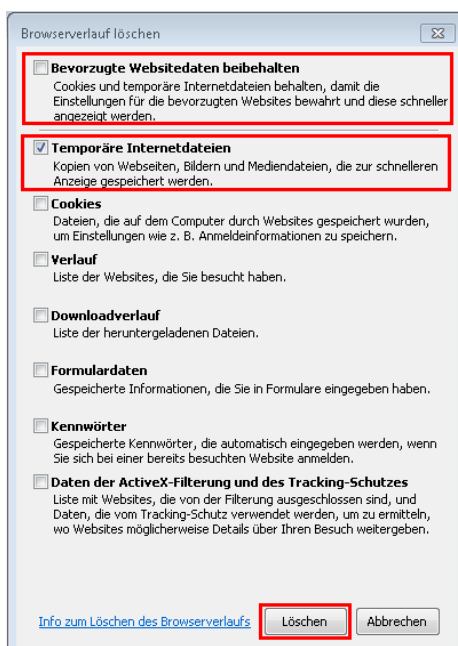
Browserverlauf löschen

Bevorzugte Websitedaten beibehalten
Cookies und temporäre Internetdateien behalten, damit die Einstellungen für die bevorzugten Websites bewahrt und diese schneller angezeigt werden.

Temporäre Internetdateien
Kopien von Webseiten, Bildern und Mediendateien, die zur schnelleren Anzeige gespeichert werden.

Cookies
Dateien, die auf dem Computer durch Websites gespeichert wurden, um Einstellungen wie z. B. Anmeldeinformationen zu speichern.

Verlauf
Liste der Websites, die Sie besucht haben.

Downloadverlauf
Liste der heruntergeladenen Dateien.

Formulardaten
Gespeicherte Informationen, die Sie in Formulare eingegeben haben.

Kennwörter
Gespeicherte Kennwörter, die automatisch eingegeben werden, wenn Sie sich bei einer bereits besuchten Website anmelden.

Daten der ActiveX-Filterung und des Tracking-Schutzes
Liste mit Websites, die von der Filterung ausgeschlossen sind, und Daten, die vom Tracking-Schutz verwendet werden, um zu ermitteln, wo Websites möglicherweise Details über Ihren Besuch weitergeben.

Info zum Löschen des Browserverlaufs

Löschen

Abbrechen